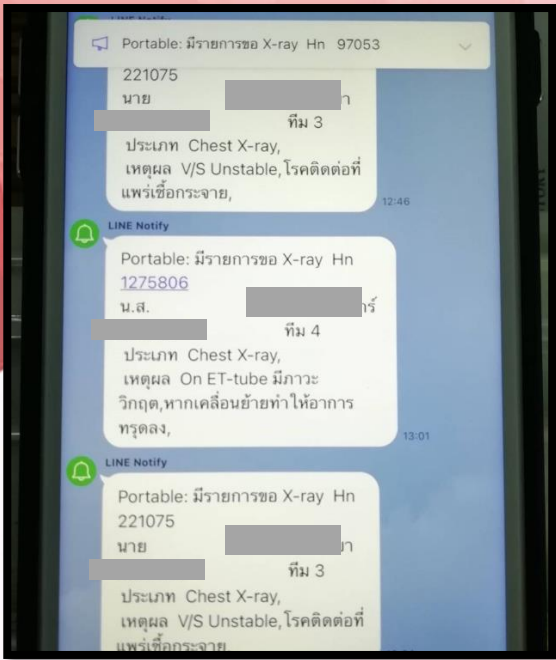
LINE Notify

Portable: มีรายการขอ X-ray Hn 97053

221075
นาย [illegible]า
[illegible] ทีม 3
ประเภท Chest X-ray,
เหตุผล V/S Unstable,โรคติดต่อที่แพร่เชื้อกระจาย,

12:46

LINE Notify

Portable: มีรายการขอ X-ray Hn 1275806
น.ส. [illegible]าร์
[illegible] ทีม 4
ประเภท Chest X-ray,
เหตุผล On ET-tube มีภาวะวิกฤต,หากเคลื่อนย้ายทำให้อาการทรุดลง,

13:01

LINE Notify

Portable: มีรายการขอ X-ray Hn 221075
นาย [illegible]า
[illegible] ทีม 3
ประเภท Chest X-ray,
เหตุผล V/S Unstable,โรคติดต่อที่แพร่เชื้อกระจาย